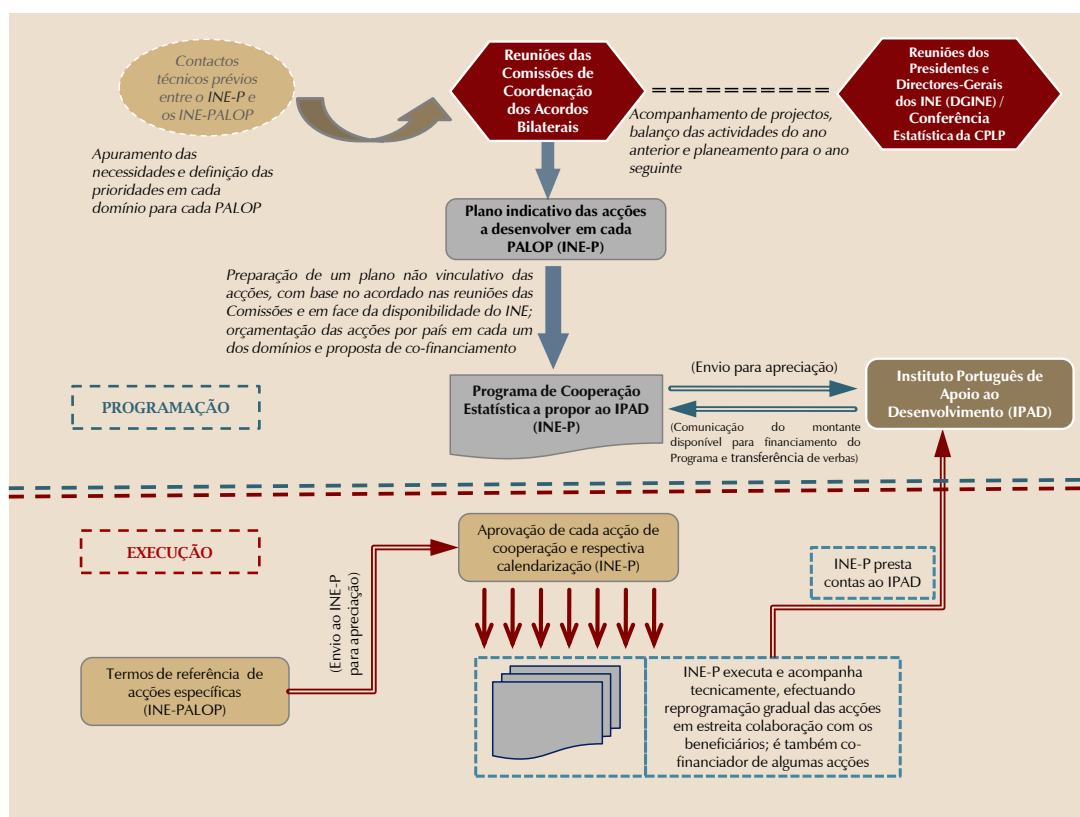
Contactos técnicos prévios entre o INE-P e os INE-PALOP

Reuniões das Comissões de Coordenação dos Acordos Bilaterais

Reuniões dos Presidentes e Directores-Gerais dos INE (DGINE) / Conferência Estatística da CPLP

Apuramento das necessidades e definição das prioridades em cada domínio para cada PALOP

Acompanhamento de projectos, balanço das actividades do ano anterior e planeamento para o ano seguinte

Plano indicativo das acções a desenvolver em cada PALOP (INE-P)

Preparação de um plano não vinculativo das acções, com base no acordado nas reuniões das Comissões e em face da disponibilidade do INE; orçamentação das acções por país em cada um dos domínios e proposta de co-financiamento

PROGRAMAÇÃO

Programa de Cooperação Estatística a propor ao IPAD (INE-P)

(Envio para apreciação)

(Comunicação do montante disponível para financiamento do Programa e transferência de verbas)

Instituto Português de Apoio ao Desenvolvimento (IPAD)

EXECUÇÃO

Aprovação de cada acção de cooperação e respectiva calendarização (INE-P)

(Envio ao INE-P para apreciação)

INE-P presta contas ao IPAD

Termos de referência de acções específicas (INE-PALOP)

INE-P executa e acompanha tecnicamente, efectuando reprogramação gradual das acções em estreita colaboração com os beneficiários; é também co-financiador de algumas acções